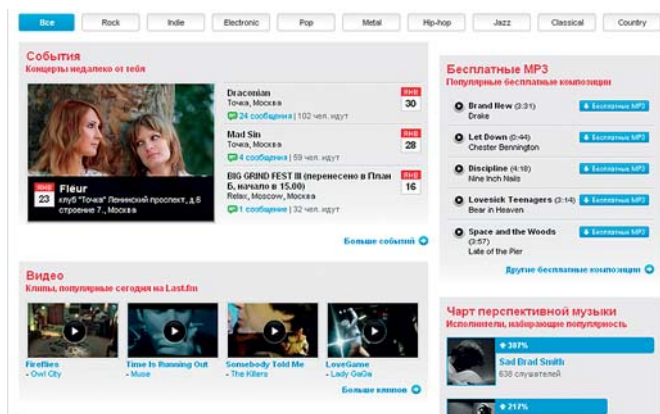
Все | Rock | Indie | Electronic | Pop | Metal | Hip-hop | Jazz | Classical | Country

События
Концерты недалеко от тебя

ЯНВ
23
Fleur
клуб "Точка" Ленинский проспект, д.6 строение 7., Москва

Dracenian
Точка, Москва
24 сообщения | 102 чел. идут
ЯНВ
30

Mad Sin
Точка, Москва
4 сообщения | 59 чел. идут
ЯНВ
28

BIG GRIND FEST III (перенесено в План Б, начало в 15.00)
Relax, Moscow, Москва
1 сообщение | 32 чел. идут
ЯНВ
16

Больше событий

Бесплатные MP3
Популярные бесплатные композиции

Brand New (3:31)
Drake
Бесплатные MP3

Let Down (0:44)
Chester Bennington
Бесплатные MP3

Discipline (4:18)
Nine Inch Nails
Бесплатные MP3

Lovesick Teenagers (3:14)
Bear in Heaven
Бесплатные MP3

Space and the Woods (3:57)
Late of the Pier
Бесплатные MP3

Другие бесплатные композиции

Видео
Клипы, популярные сегодня на Last.fm

Fireflies
– Owl City

Time Is Running Out
– Muse

Somebody Told Me
– The Killers

LoveGame
– Lady GaGa

Больше клипов

Чарт перспективной музыки
Исполнители, набирающие популярность

387%
Sad Brad Smith
638 слушателей

217%